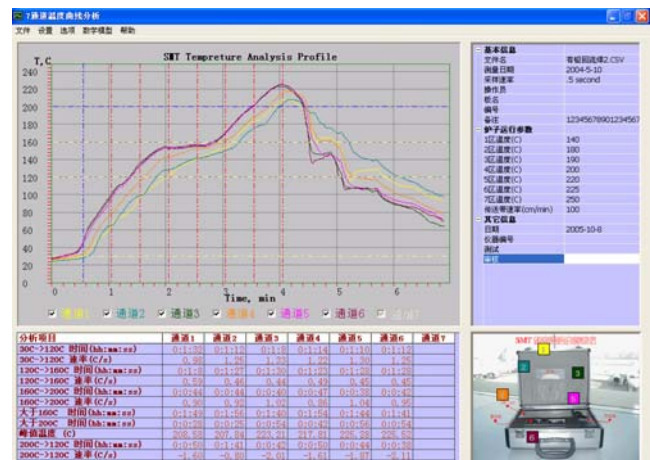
7通道温度曲线分析

文件 设置 选项 数学模型 帮助

SMT Tempreture Analysis Profile

T,C

240
220
200
180
160
140
120
100
80
60
40
20
0

0 1 2 3 4 5 6

Time, min

通道1 通道2 通道3 通道4 通道5 通道6 通道7

| 基本信息 | |
|---|---|
| 文件名 | 有铅回流焊2.CSV |
| 测量日期 | 2004-5-10 |
| 采样速率 | .5 second |
| 操作员 | |
| 板名 | |
| 编号 | |
| 备注 | 12345678901234567 |
| 炉子运行参数 | |
| 1区温度(C) | 140 |
| 2区温度(C) | 180 |
| 3区温度(C) | 190 |
| 4区温度(C) | 200 |
| 5区温度(C) | 220 |
| 6区温度(C) | 225 |
| 7区温度(C) | 250 |
| 传送带速率(cm/min) | 100 |
| 其它信息 | |
| 日期 | 2005-10-8 |
| 仪器编号 | |
| 测试 | |
| 审核 | |

| 分析项目 | 通道1 | 通道2 | 通道3 | 通道4 | 通道5 | 通道6 | 通道7 |
|---|---|---|---|---|---|---|---|
| 30C->120C 时间(hh:mm:ss) | 0:1:10 | 0:1:17 | 0:1:11 | 0:1:14 | 0:1:10 | 0:1:12 | |
| 30C->120C 速率(C/s) | 1.30 | 1.25 | 1.33 | 1.29 | 1.30 | 1.29 | |
| 120C->160C 时间(hh:mm:ss) | 0:1:8 | 0:1:27 | 0:1:30 | 0:1:25 | 0:1:28 | 0:1:28 | |
| 120C->160C 速率(C/s) | 0.59 | 0.46 | 0.44 | 0.49 | 0.45 | 0.45 | |
| 160C->200C 时间(hh:mm:ss) | 0:0:44 | 0:0:44 | 0:0:40 | 0:0:47 | 0:0:37 | 0:0:42 | |
| 160C->200C 速率(C/s) | 0.91 | 0.90 | 1.00 | 0.85 | 1.04 | 0.95 | |
| 大于160C 时间(hh:mm:ss) | 0:1:49 | 0:1:56 | 0:1:40 | 0:1:54 | 0:1:44 | 0:1:41 | |
| 大于200C 时间(hh:mm:ss) | 0:0:28 | 0:0:25 | 0:0:24 | 0:0:42 | 0:0:56 | 0:0:24 | |
| 峰值温度 (C) | 208.57 | 207.94 | 223.21 | 217.51 | 226.21 | 226.72 | |
| 200C->120C 时间(hh:mm:ss) | 0:0:50 | 0:1:41 | 0:0:42 | 0:0:50 | 0:0:44 | 0:0:38 | |
| 200C->120C 速率(C/s) | -1.60 | -0.80 | -2.01 | -1.61 | -1.87 | -2.11 | |

SMT
1
2
3
4
5
6